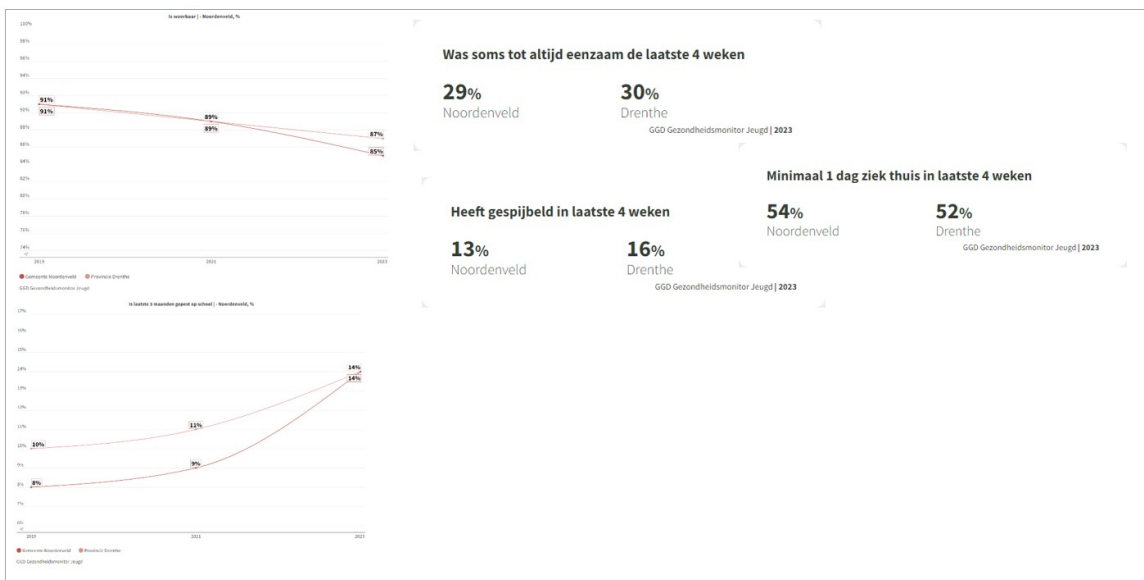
Is weerbaar | - Noordenveld, %

100%
98%
96%
94%
92%
90%
88%
86%
84%
82%
80%
78%
76%
74%

91%
91%
89%
89%
87%
85%

2019
2021
2023

Gemeente Noordenveld
Provincie Drenthe

GGD Gezondheidsmonitor Jeugd

Is laatste 3 maanden gepest op school | - Noordenveld, %

17%
16%
15%
14%
13%
12%
11%
10%
9%
8%
7%
6%

10%
8%
11%
9%
14%
14%

2019
2021
2023

Gemeente Noordenveld
Provincie Drenthe

GGD Gezondheidsmonitor Jeugd

Was soms tot altijd eenzaam de laatste 4 weken

29%
Noordenveld

30%
Drenthe

GGD Gezondheidsmonitor Jeugd | 2023

Minimaal 1 dag ziek thuis in laatste 4 weken

54%
Noordenveld

52%
Drenthe

GGD Gezondheidsmonitor Jeugd | 2023

Heeft gespijbeld in laatste 4 weken

13%
Noordenveld

16%
Drenthe

GGD Gezondheidsmonitor Jeugd | 2023